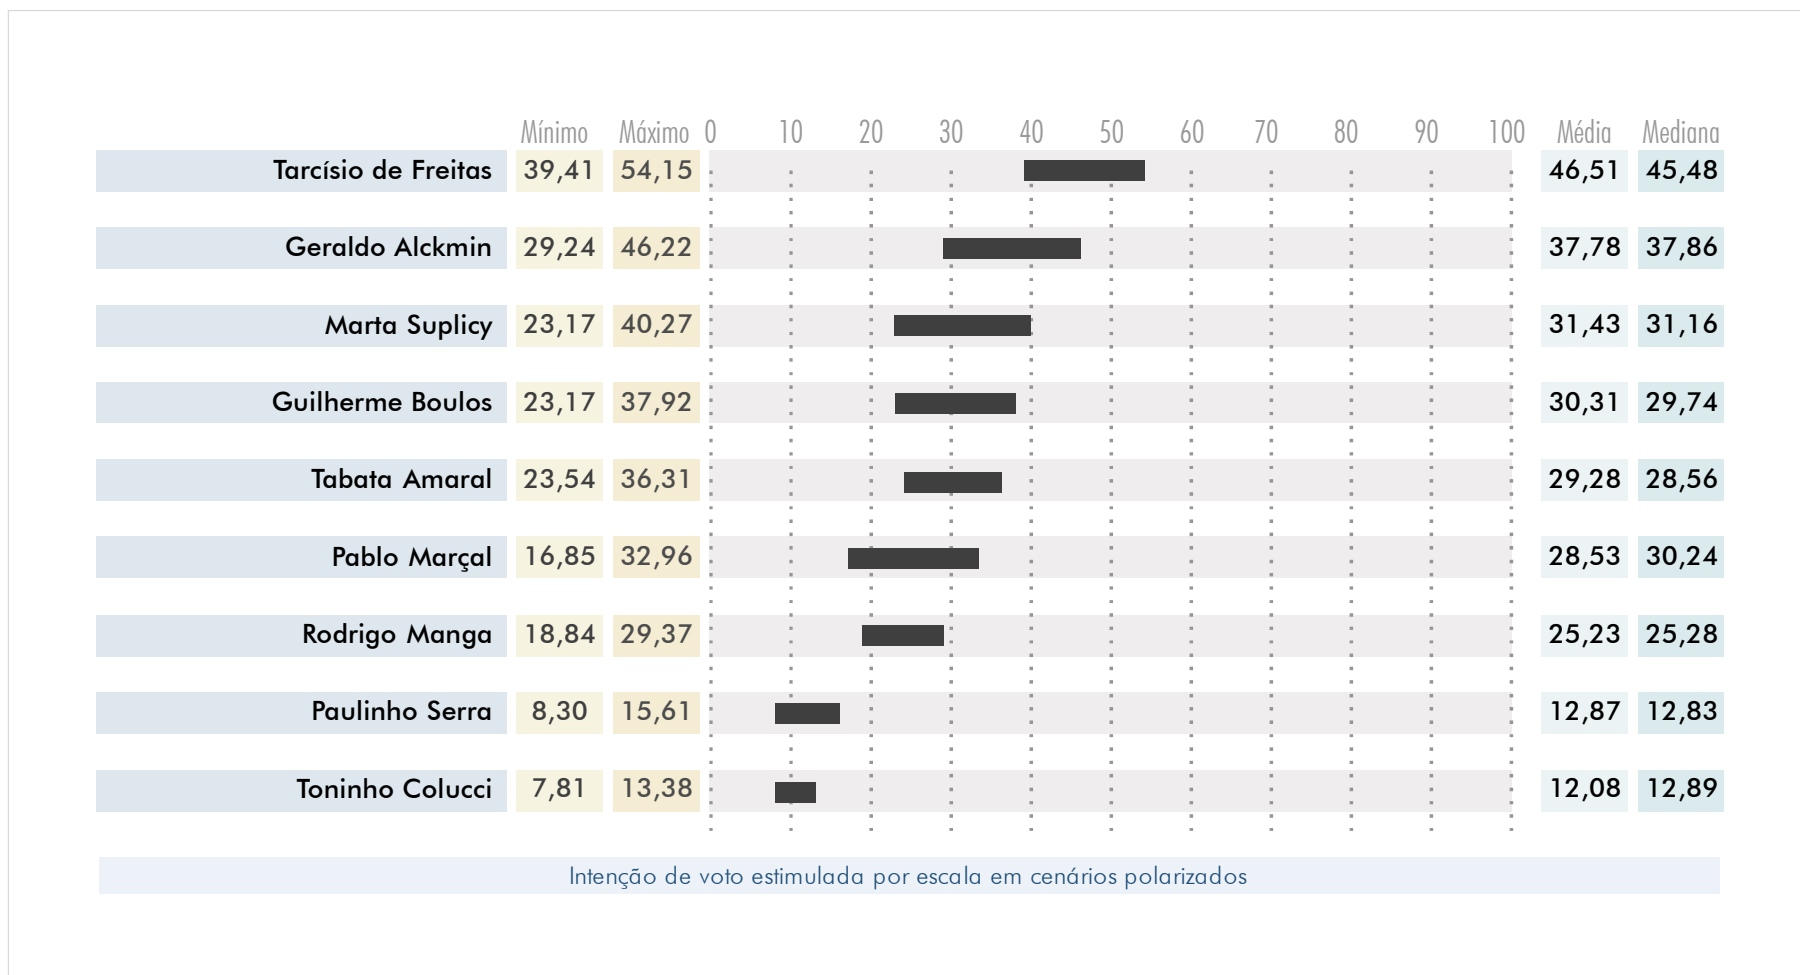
| | Mínimo | Máximo | 0 10 20 30 40 50 60 70 80 90 100 | Média | Mediana |
|---|---|---|---|---|---|
| Tarcísio de Freitas | 39,41 | 54,15 | | 46,51 | 45,48 |
| Geraldo Alckmin | 29,24 | 46,22 | | 37,78 | 37,86 |
| Marta Suplicy | 23,17 | 40,27 | | 31,43 | 31,16 |
| Guilherme Boulos | 23,17 | 37,92 | | 30,31 | 29,74 |
| Tabata Amaral | 23,54 | 36,31 | | 29,28 | 28,56 |
| Pablo Marçal | 16,85 | 32,96 | | 28,53 | 30,24 |
| Rodrigo Manga | 18,84 | 29,37 | | 25,23 | 25,28 |
| Paulinho Serra | 8,30 | 15,61 | | 12,87 | 12,83 |
| Toninho Colucci | 7,81 | 13,38 | | 12,08 | 12,89 |

Intenção de voto estimulada por escala em cenários polarizados